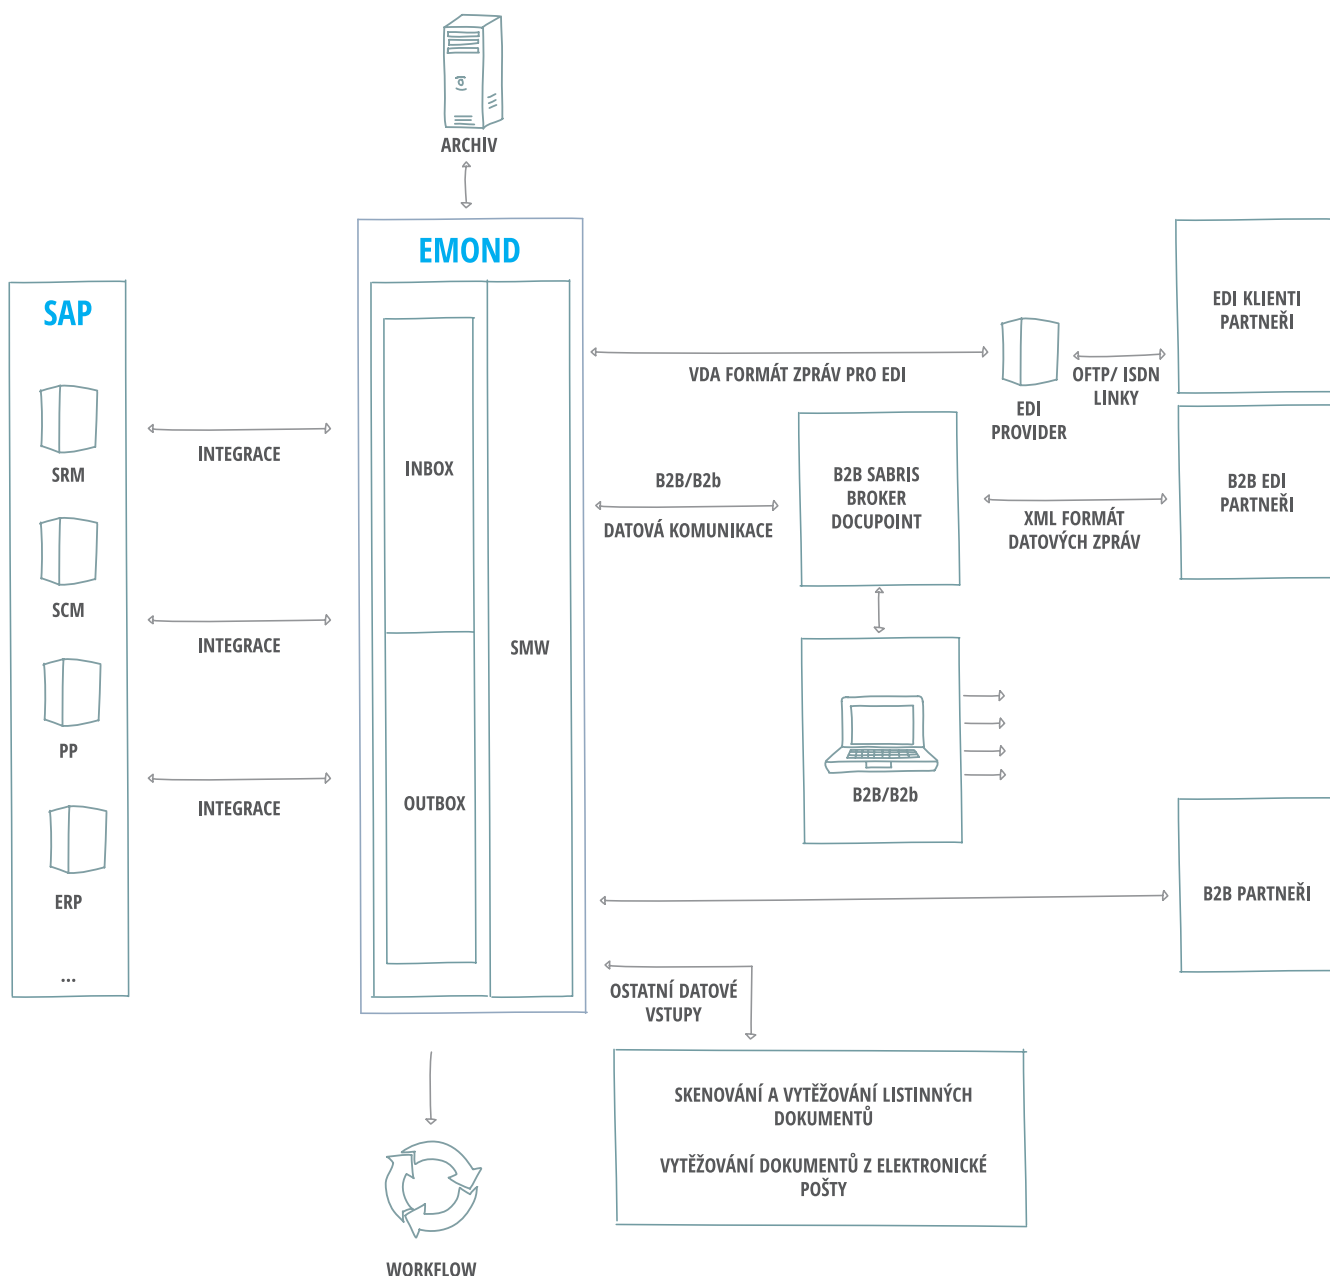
ARCHIV

EMOND

SAP

SRM

SCM

PP

ERP

...

INTEGRACE

INTEGRACE

INTEGRACE

INBOX

OUTBOX

SMW

VDA FORMÁT ZPRÁV PRO EDI

EDI PROVIDER

OFTP/ ISDN LINKY

EDI KLIENTI PARTNEŘI

B2B/B2b

DATOVÁ KOMUNIKACE

B2B SABRIS BROKER DOCUPOINT

XML FORMÁT DATOVÝCH ZPRÁV

B2B EDI PARTNEŘI

B2B/B2b

B2B PARTNEŘI

OSTATNÍ DATOVÉ VSTUPY

SKENOVÁNÍ A VYTĚŽOVÁNÍ LISTINNÝCH DOKUMENTŮ

VYTĚŽOVÁNÍ DOKUMENTŮ Z ELEKTRONICKÉ POŠTY

WORKFLOW